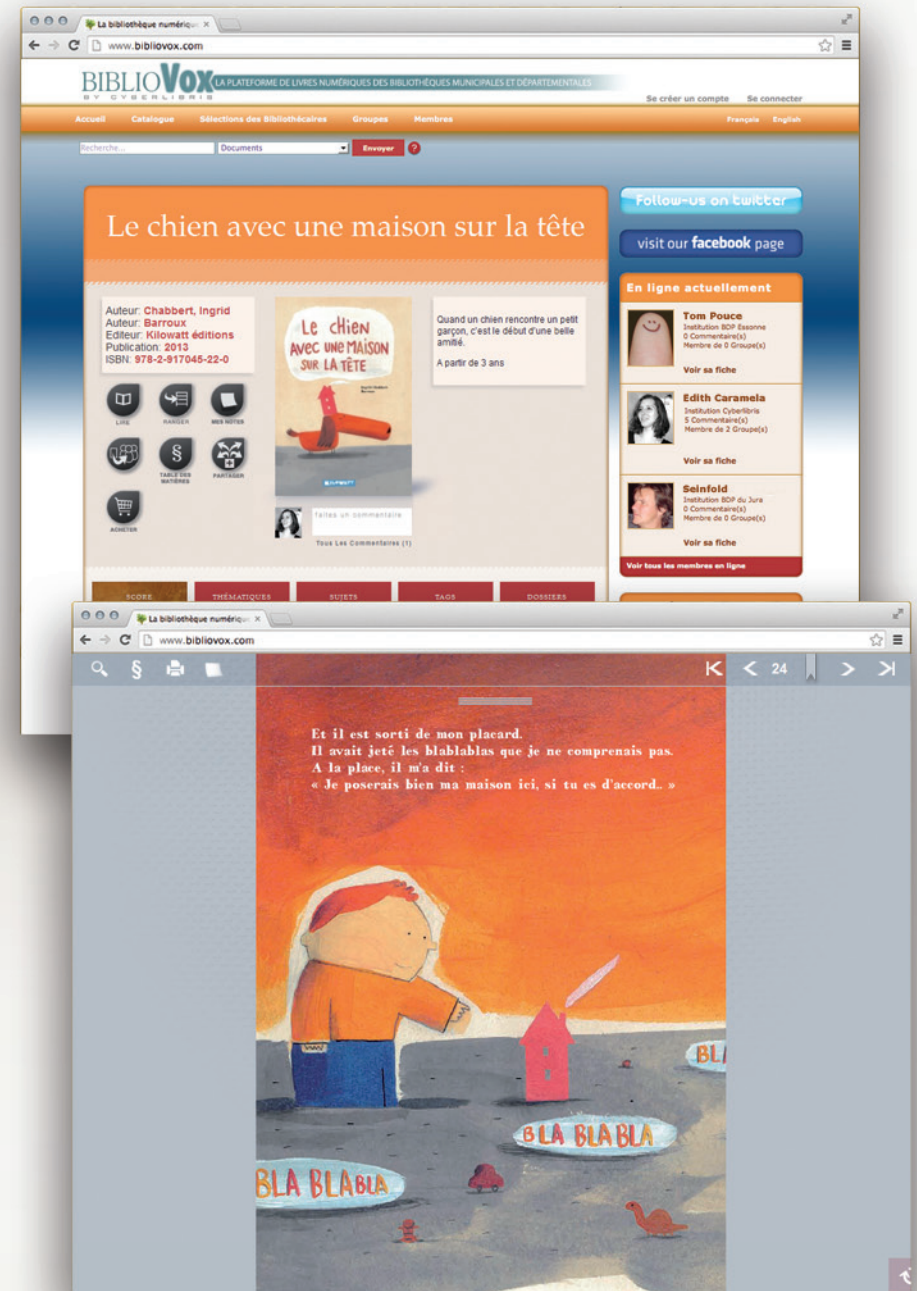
La bibliothèque numériqu ×

www.bibliovox.com

BIBLIOVOX BY CYBERLIBRIS LA PLATEFORME DE LIVRES NUMÉRIQUES DES BIBLIOTHÈQUES MUNICIPALES ET DÉPARTEMENTALES

Se créer un compte Se connecter

Accueil Catalogue Sélections des Bibliothécaires Groupes Membres Français English

Recherche... Documents Envoyer ?

Le chien avec une maison sur la tête

Auteur: Chabbert, Ingrid
Auteur: Barroux
Editeur: Kilowatt éditions
Publication: 2013
ISBN: 978-2-917045-22-0

LIRE RANGER MES NOTES TABLE DES MATIÈRES PARTAGER ACHETER

Le chien avec une maison sur la tête

Quand un chien rencontre un petit garçon, c'est le début d'une belle amitié.

A partir de 3 ans

Faites un commentaire

Tous Les Commentaires (1)

SCORE THÉMATIQUES SUJETS TAGS DOSSIERS

Follow-us on twitter

visit our facebook page

En ligne actuellement

Tom Pouce
Institution BDP Essonne
0 Commentaire(s)
Membre de 0 Groupe(s)
Voir sa fiche

Edith Caramela
Institution Cyberlibris
5 Commentaire(s)
Membre de 2 Groupe(s)
Voir sa fiche

Seinfold
Institution BDP du Jura
0 Commentaire(s)
Membre de 0 Groupe(s)
Voir sa fiche

Voir tous les membres en ligne

La bibliothèque numériqu ×

www.bibliovox.com

§

24

Et il est sorti de mon placard.
Il avait jeté les blablablas que je ne comprenais pas.
A la place, il m'a dit :
« Je poserais bien ma maison ici, si tu es d'accord.. »

BL
BLA BLA BLA
BLA BLABLA